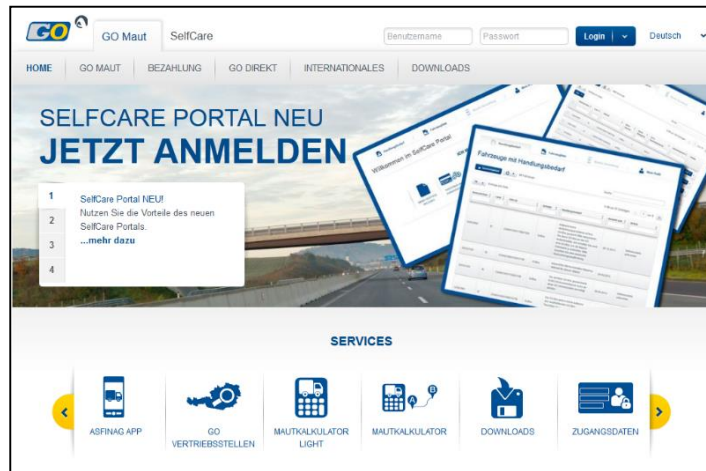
GO

GO Maut SelfCare

Benutzername Passwort Login Deutsch

HOME GO MAUT BEZAHLUNG GO DIREKT INTERNATIONALES DOWNLOADS

SELFCARE PORTAL NEU
JETZT ANMELDEN

Willkommen im SelfCare Portal

Fahrzeuge mit Handlungsbedarf

1
2
3
4

SelfCare Portal NEU!
Nutzen Sie die Vorteile des neuen SelfCare Portals.
...mehr dazu

SERVICES

ASFINAG APP
GO VERTRIEBSSTELLEN
MAUTKALKULATOR LIGHT
MAUTKALKULATOR
DOWNLOADS
ZUGANGSDATEN